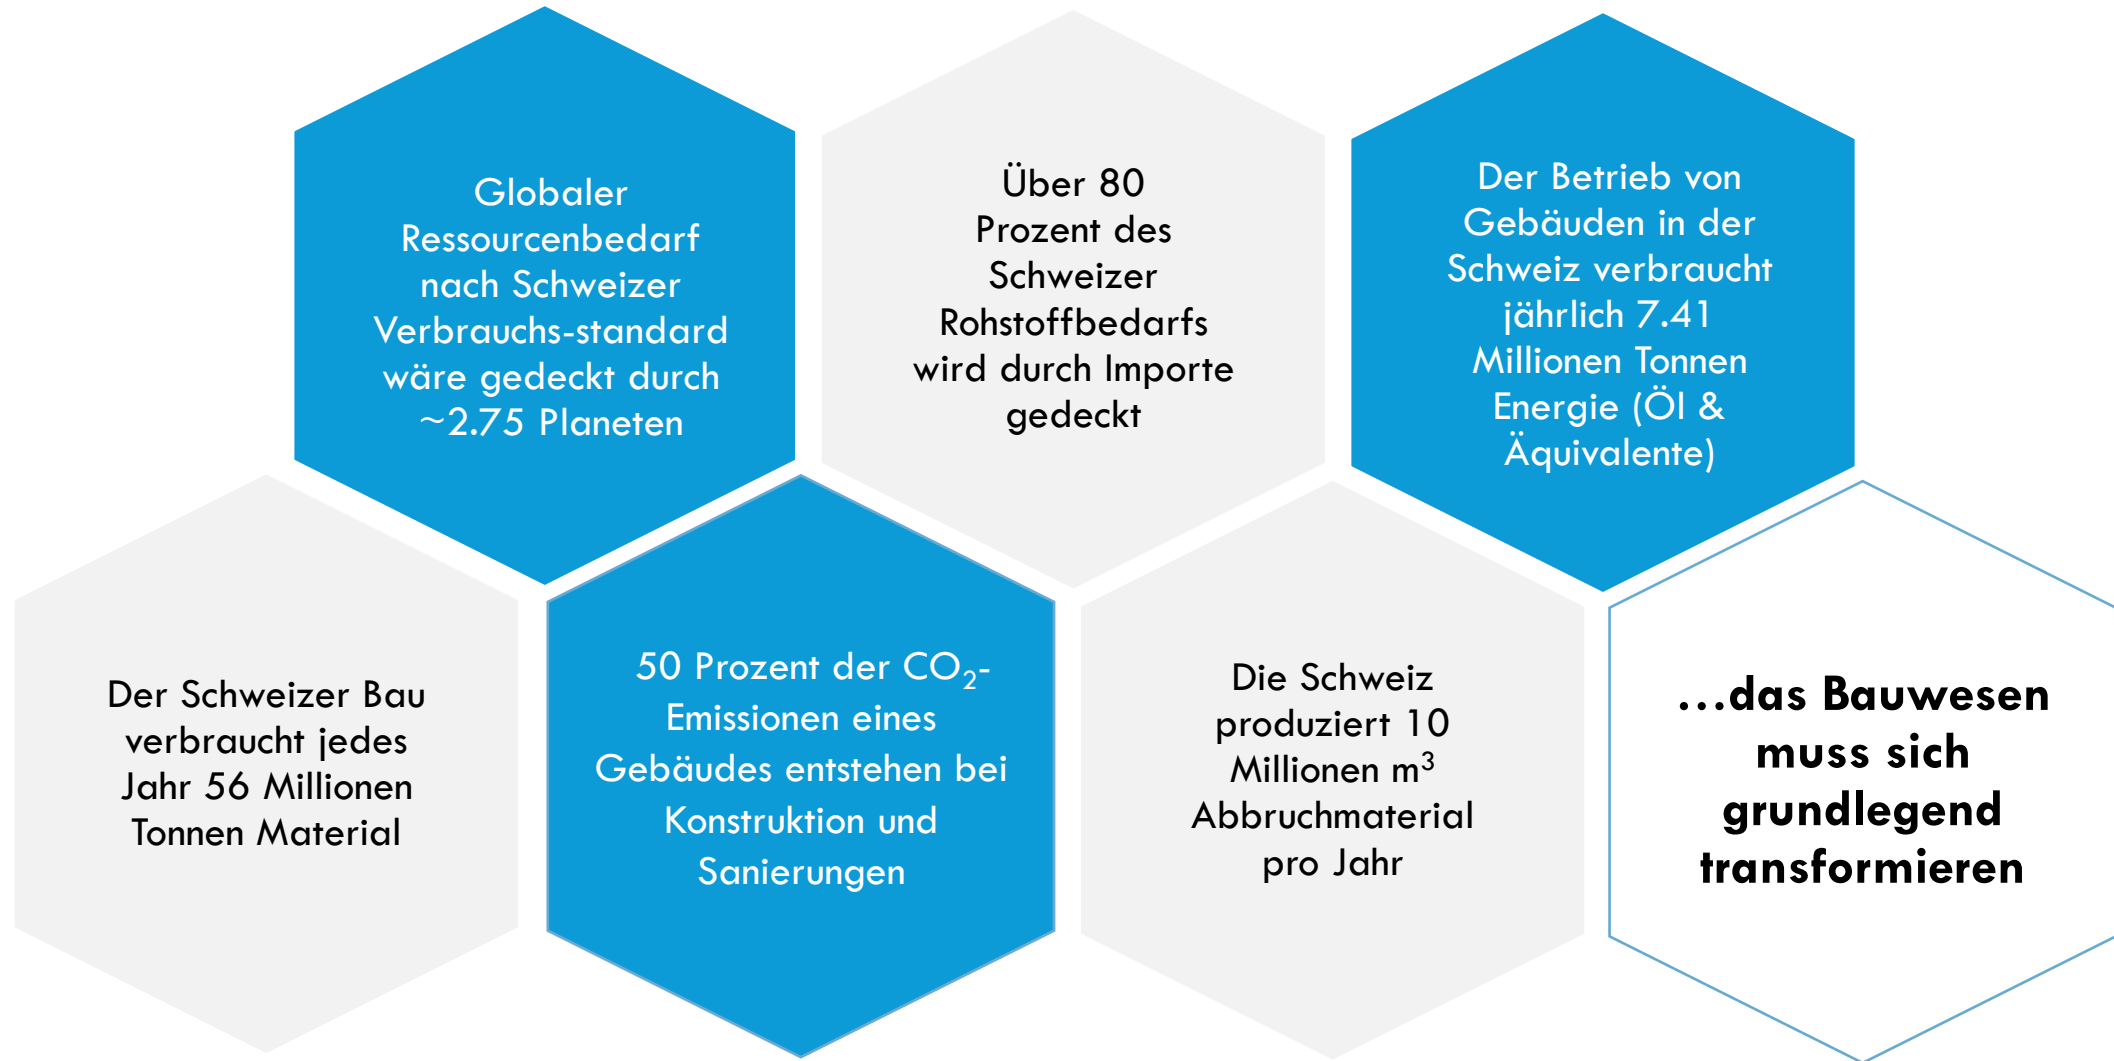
Globaler Ressourcenbedarf nach Schweizer Verbrauchs-standard wäre gedeckt durch ~2.75 Planeten

Über 80 Prozent des Schweizer Rohstoffbedarfs wird durch Importe gedeckt

Der Betrieb von Gebäuden in der Schweiz verbraucht jährlich 7.41 Millionen Tonnen Energie (Öl & Äquivalente)

Der Schweizer Bau verbraucht jedes Jahr 56 Millionen Tonnen Material

50 Prozent der $CO_2$-Emissionen eines Gebäudes entstehen bei Konstruktion und Sanierungen

Die Schweiz produziert 10 Millionen $m^3$ Abbruchmaterial pro Jahr

…das Bauwesen muss sich grundlegend transformieren